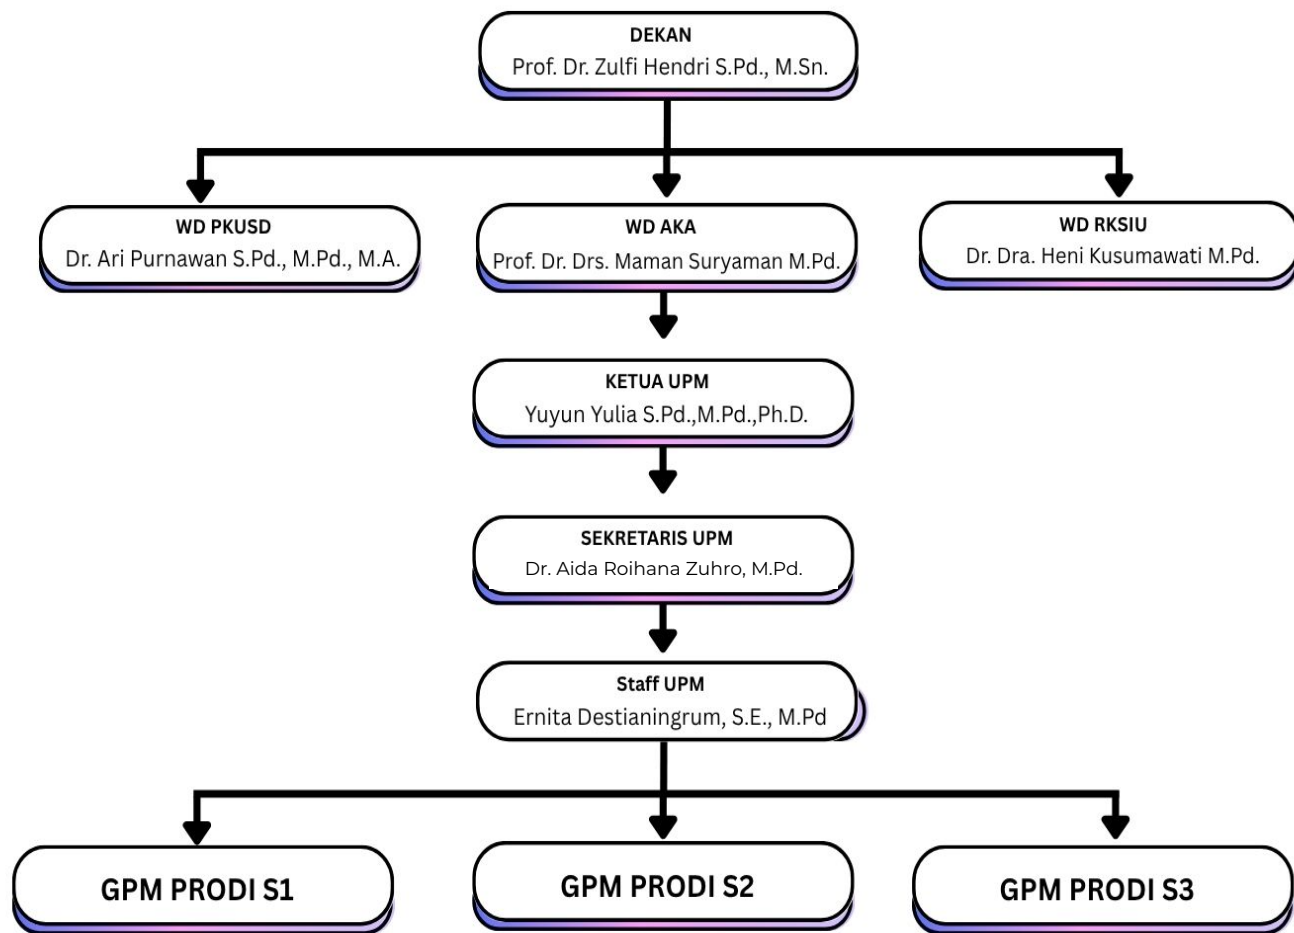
DEKAN
Prof. Dr. Zulfi Hendri S.Pd., M.Sn.

WD PKUSD
Dr. Ari Purnawan S.Pd., M.Pd., M.A.

WD AKA
Prof. Dr. Drs. Maman Suryaman M.Pd.

WD RKSIU
Dr. Dra. Heni Kusumawati M.Pd.

KETUA UPM
Yuyun Yulia S.Pd.,M.Pd.,Ph.D.

SEKRETARIS UPM
Dr. Aida Roihana Zuhro, M.Pd.

Staff UPM
Ernita Destianingrum, S.E., M.Pd

GPM PRODI S1

GPM PRODI S2

GPM PRODI S3